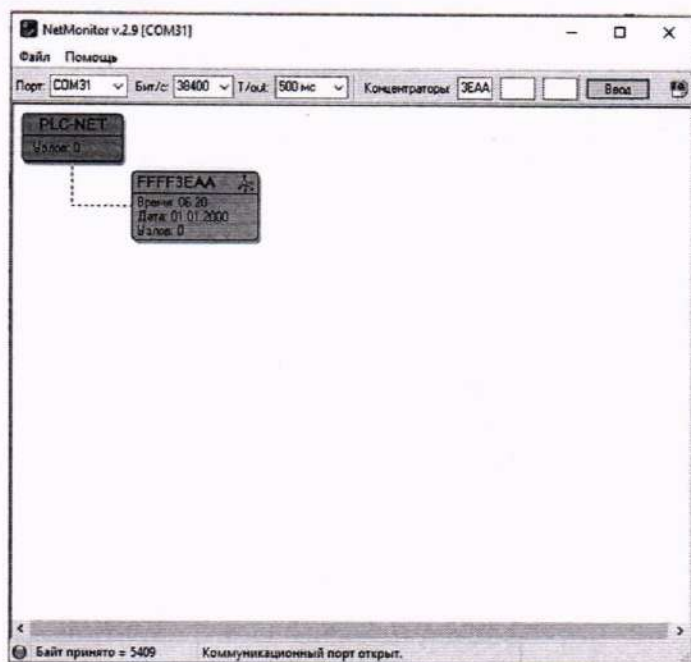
NetMonitor v.2.9 [COM31]

Файл Помощь

Порт: COM31 Бит/с: 38400 T/out: 500 мс Концентраторы: 3EAA Ввод

PLC-NET
Узлов: 0

FFFF3EAA
Время: 06:20
Дата: 01.01.2000
Узлов: 0

Байт принято = 5409 Коммуникационный порт открыт.